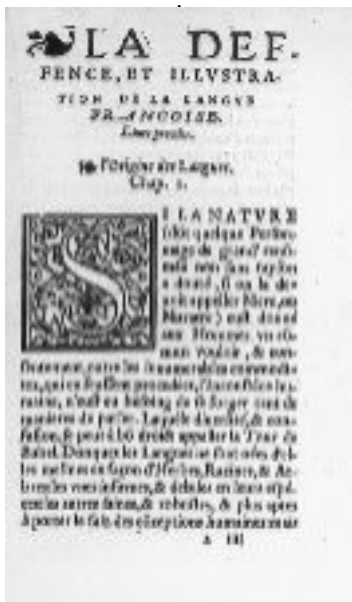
LA DEF-
FENCE, ET ILLVSTRA-
TION DE LA LANGVE
FRANCOISE.
Livre premier.

L'Origine des Langues.
Chap. I.

SI LA NATVRE (dont quelque Personnaige de grand' renommée non sans rayson a douté, si on la devoit appeller Mere, ou Maratre) eust donné aux Hommes vn commun vouloir, & consentement, outre les innumerables commoditez, qui en feussent procedées, l'Inconstance humaine, n'eust eu besoing de se forger tant de manieres de parler. Laquelle diversité, & confusion, se peut à bon droict appeller la Tour de Babel. Donques les Langues ne sont nées d'elles mesmes en façon d'Herbes, Racines, & Arbres: les vnes infirmes, & debiles en leurs especes: les autres saines, & robustes, & plus aptes à porter le faiz des conceptions humaines: mais
A iii